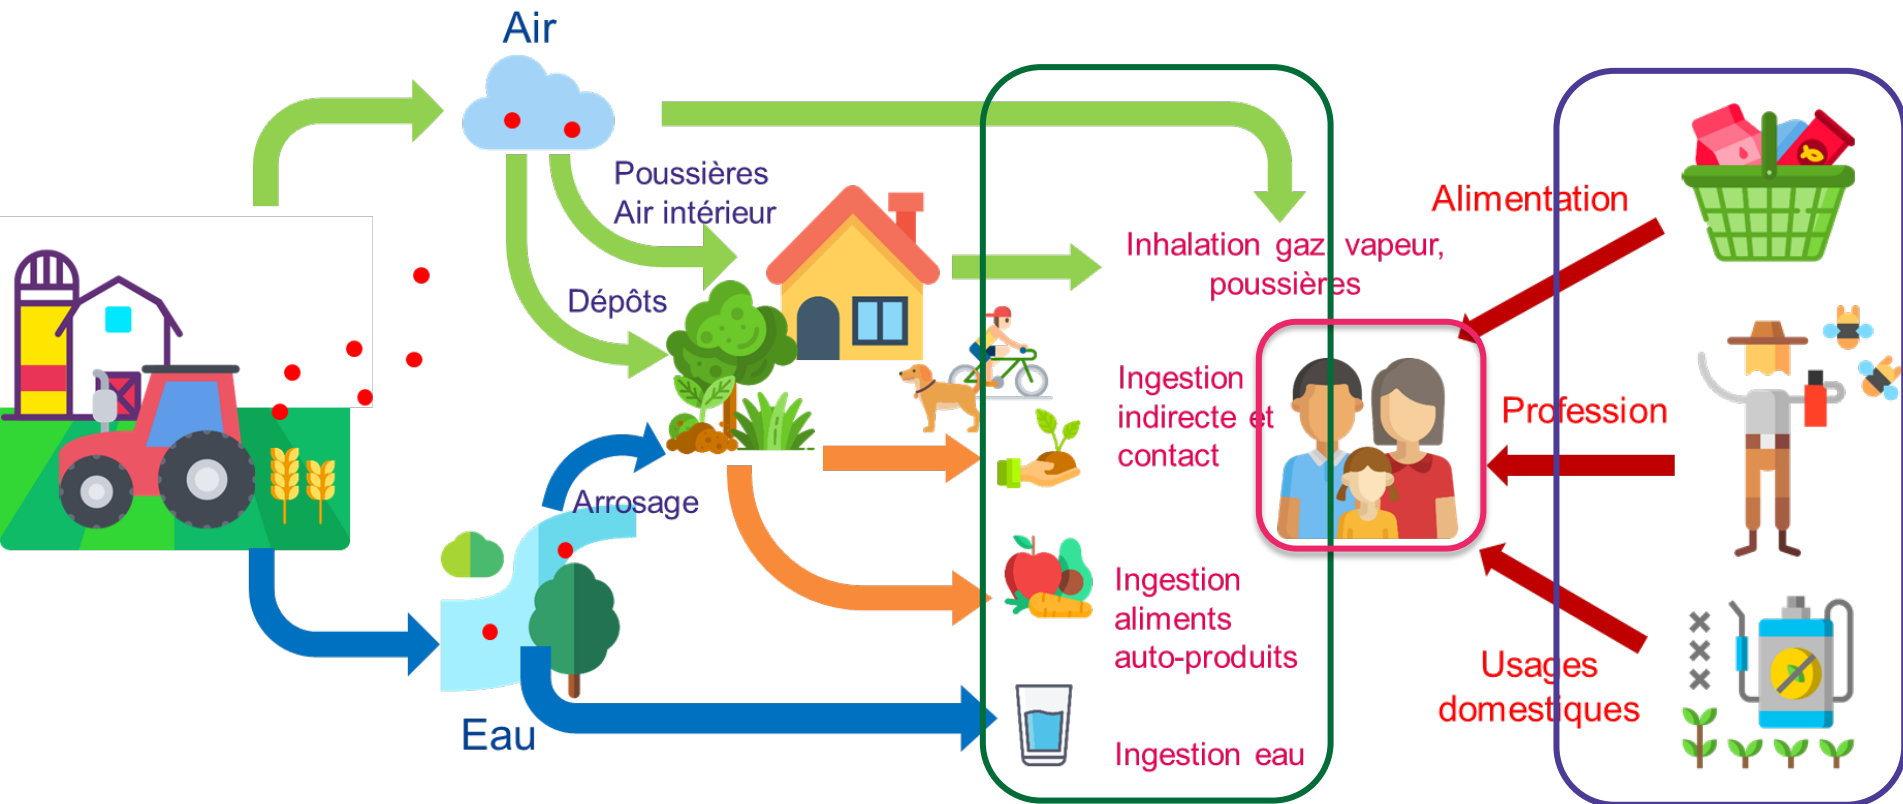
Air

Poussières
Air intérieur

Dépôts

Arrosage

Eau

Inhalation gaz vapeur, poussières

Ingestion indirecte et contact

Ingestion aliments auto-produits

Ingestion eau

Alimentation

Profession

Usages domestiques